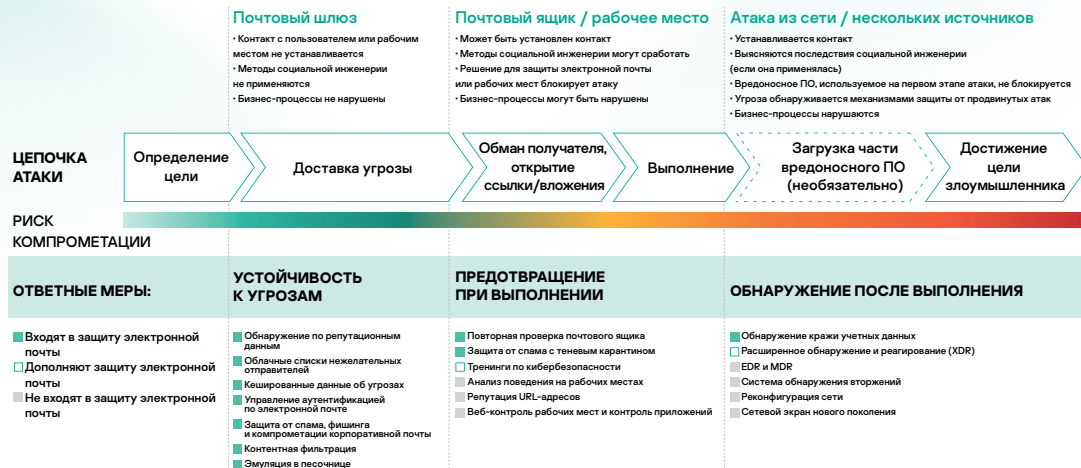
Почтовый шлюз
• Контакт с пользователем или рабочим местом не устанавливается
• Методы социальной инженерии не применяются
• Бизнес-процессы не нарушены

Почтовый ящик / рабочее место
• Может быть установлен контакт
• Методы социальной инженерии могут сработать
• Решение для защиты электронной почты или рабочих мест блокирует атаку
• Бизнес-процессы могут быть нарушены

Атака из сети / нескольких источников
• Устанавливается контакт
• Выясняются последствия социальной инженерии (если она применялась)
• Вредоносное ПО, используемое на первом этапе атаки, не блокируется
• Угроза обнаруживается механизмами защиты от продвинутых атак
• Бизнес-процессы нарушаются

ЦЕПОЧКА АТАКИ

Определение цели

Доставка угрозы

Обман получателя, открытие ссылки/вложения

Выполнение

Загрузка части вредоносного ПО (необязательно)

Достижение цели злоумышленника

РИСК КОМПРОМЕТАЦИИ

ОТВЕТНЫЕ МЕРЫ:

УСТОЙЧИВОСТЬ К УГРОЗАМ

ПРЕДОТВРАЩЕНИЕ ПРИ ВЫПОЛНЕНИИ

ОБНАРУЖЕНИЕ ПОСЛЕ ВЫПОЛНЕНИЯ

Входят в защиту электронной почты
Дополняют защиту электронной почты
Не входят в защиту электронной почты

Обнаружение по репутационным данным
Облачные списки нежелательных отправителей
Кешированные данные об угрозах
Управление аутентификацией по электронной почте
Защита от спама, фишинга и компрометации корпоративной почты
Контентная фильтрация
Эмуляция в песочнице

Повторная проверка почтового ящика
Защита от спама с теневым карантином
Тренинги по кибербезопасности
Анализ поведения на рабочих местах
Репутация URL-адресов
Веб-контроль рабочих мест и контроль приложений

Обнаружение кражи учетных данных
Расширенное обнаружение и реагирование (XDR)
EDR и MDR
Система обнаружения вторжений
Реконфигурация сети
Сетевой экран нового поколения